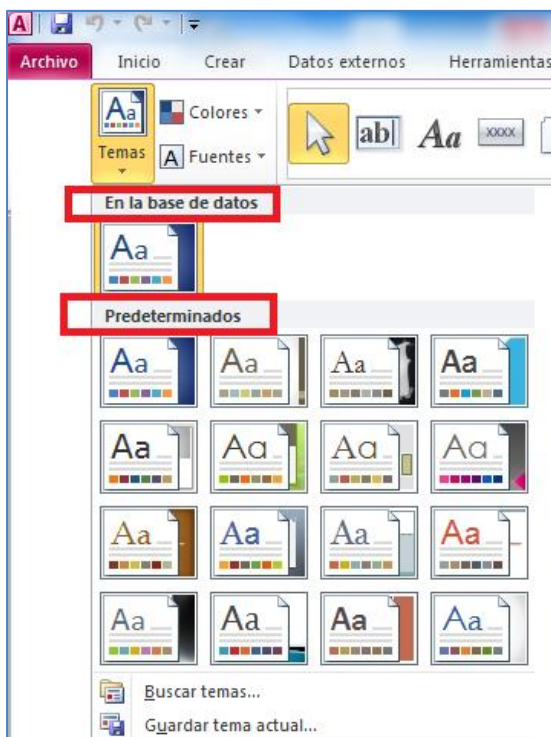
Archivo
Inicio
Crear
Datos externos
Herramientas

Aa
Temas
Colores
Fuentes
ab|
Aa
XXXX

En la base de datos
Aa

Predeterminados
Aa
Aa
Aa
Aa
Aa
Aa
Aa
Aa
Aa
Aa
Aa
Aa
Aa
Aa
Aa
Aa

Buscar temas...
Guardar tema actual...